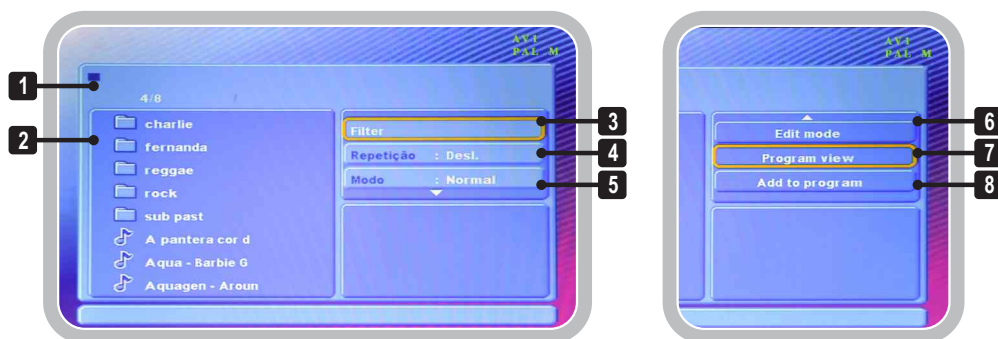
AV 1
PAL M

1

4/8

2

charlie
fernanda
reggae
rock
sub past
A pantera cor d
Aqua - Barbie G
Aquagen - Aroun

Filter
Repetição : Desl.
Modo : Normal

3
4
5

AV 1
PAL M

Edit mode
Program view
Add to program

6
7
8